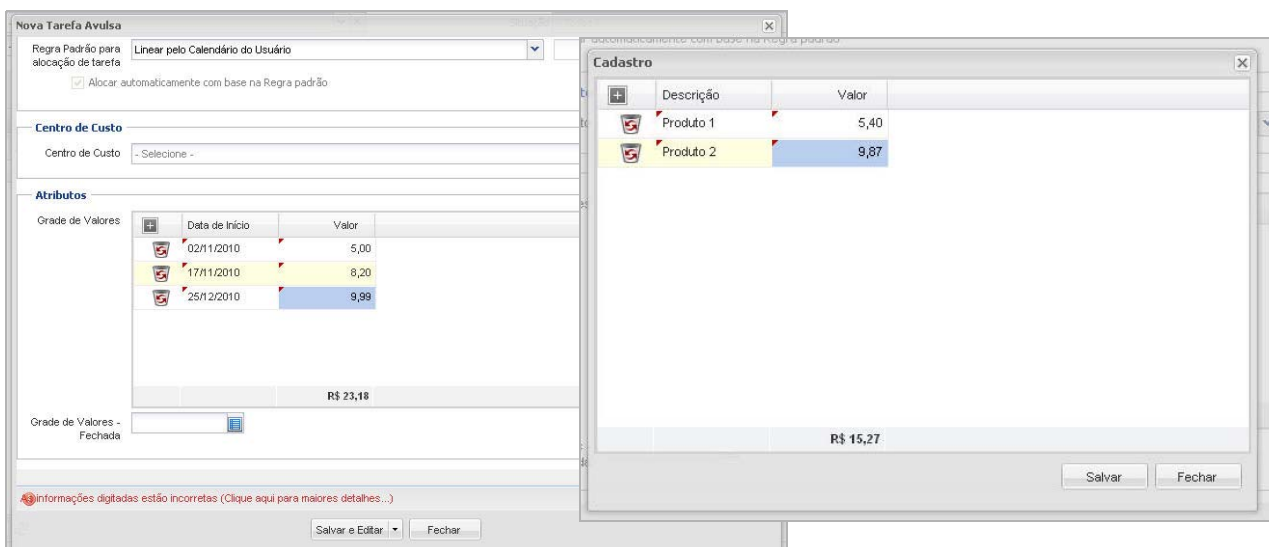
Nova Tarefa Avulsa

Regra Padrão para alocação de tarefa | Linear pelo Calendário do Usuário

Alocar automaticamente com base na Regra padrão

Centro de Custo

Centro de Custo | - Selecione -

Atributos

Grade de Valores

| Data de Início | Valor |
|---|---|
| 02/11/2010 | 5,00 |
| 17/11/2010 | 8,20 |
| 25/12/2010 | 9,99 |
| | R$ 23,18 |

Grade de Valores - Fechada

As informações digitadas estão incorretas (Clique aqui para maiores detalhes...)

Salvar e Editar | Fechar

Cadastro

| Descrição | Valor |
|---|---|
| Produto 1 | 5,40 |
| Produto 2 | 9,87 |
| | R$ 15,27 |

Salvar | Fechar